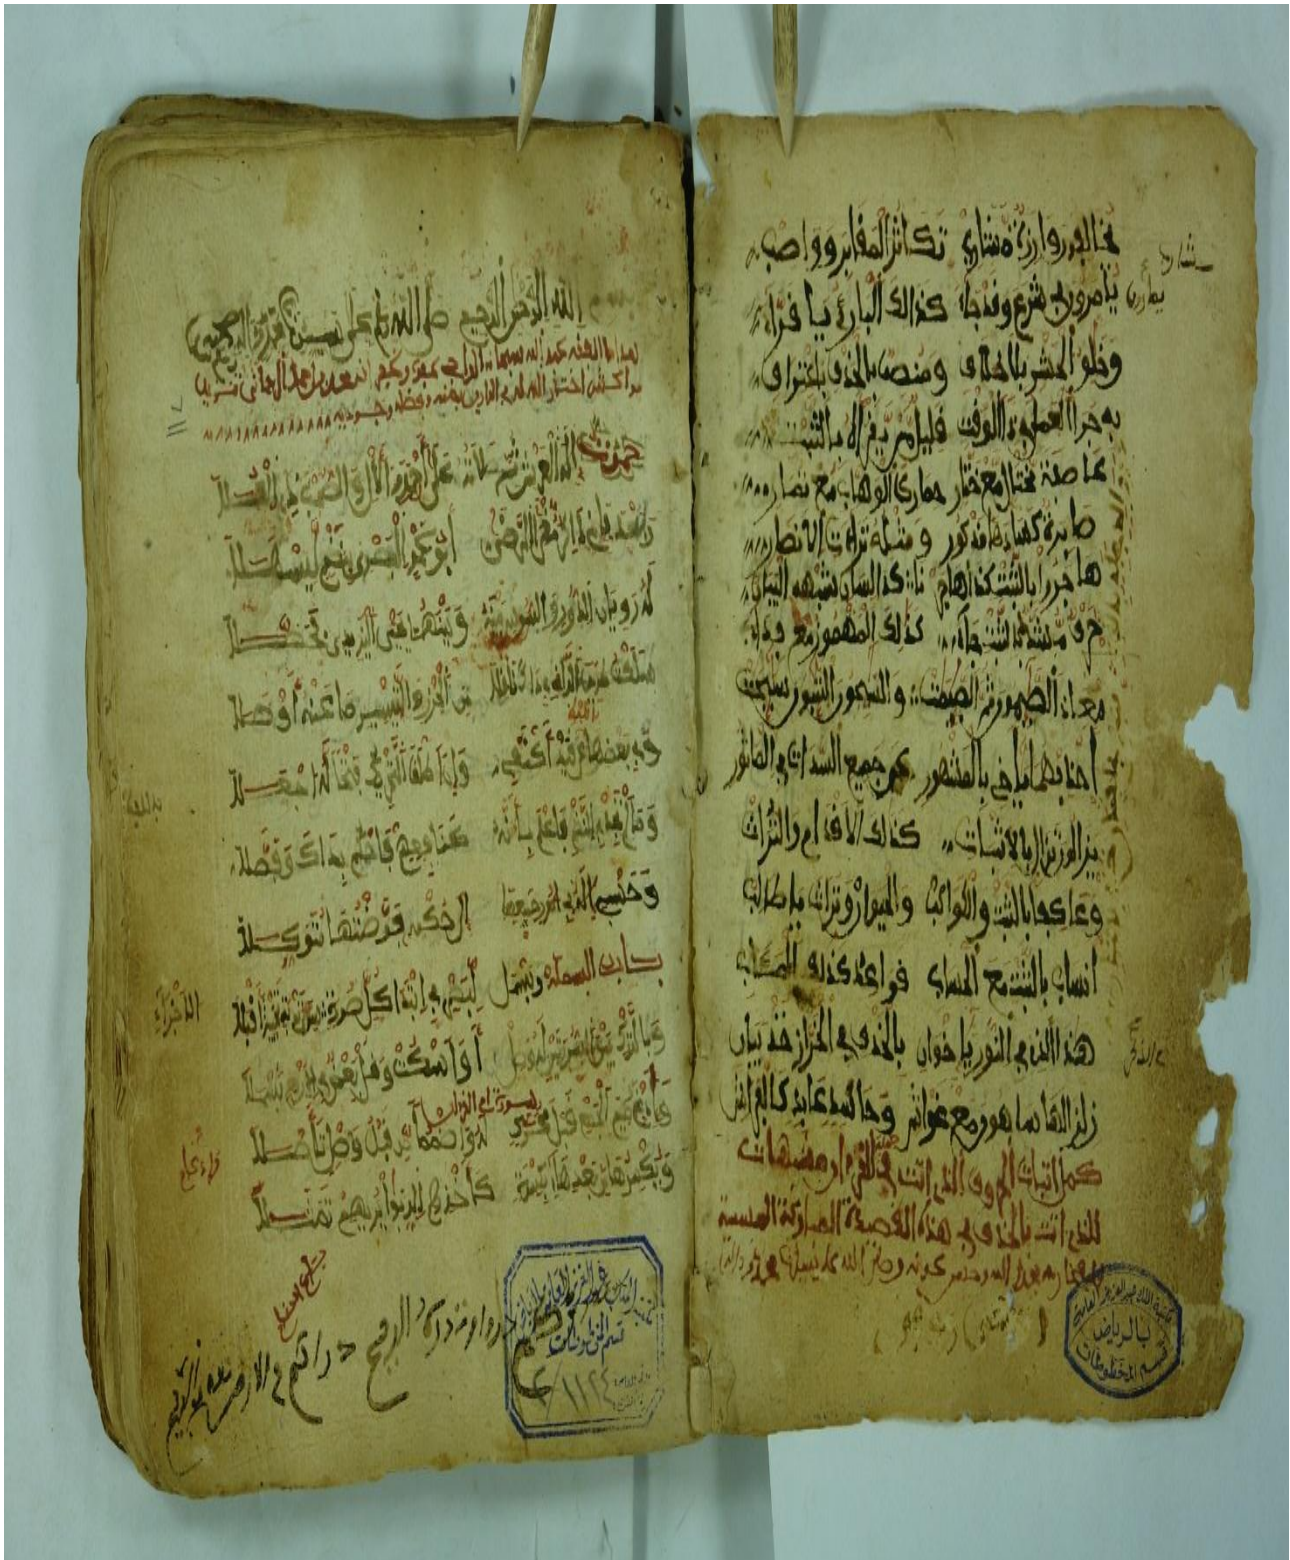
بسم الله الرحمن الرحيم صلى الله على سيدنا محمد وآله وصحبه

حمدت الله العزيز ثم صلاته على أحمد والآل والصحب والفضلا

أبو عمرو البصري نجم ليسهلا

وينهى في الريب تحصلا

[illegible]

وقالوا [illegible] فاعلم بأنه عن ابن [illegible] فاتم بذاك وفصلا

وخص الذي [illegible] الذكر قرضها توكلا

باب البسملة وبسمل بين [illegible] كل صورة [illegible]

أو اسكت وقل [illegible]

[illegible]

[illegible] كأخرى لليزيدي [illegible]

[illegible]

فخالف روا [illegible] تكاثر المقابر وواصب

يامر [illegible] وندا كذلك البار يا فرا

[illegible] ومنصب الحذف باختلاف

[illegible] الوقف فليأمر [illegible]

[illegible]

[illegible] ومثله تراث الأنصار

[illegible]

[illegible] كذلك المهموز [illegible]

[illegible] والمهمول الشبور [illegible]

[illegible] بالمنصور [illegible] جميع السدات والقاصر

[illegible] كذلك الأقدام والتراث

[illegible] والميراث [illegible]

انساب بالشيخ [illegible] فواعد كذلك المطالب

هذا الذي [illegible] بالحذف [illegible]

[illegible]

كمل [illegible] الحروف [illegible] القرآن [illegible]

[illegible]

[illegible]

مكتبة الملك عبد العزيز العامة بالرياض قسم المخطوطات

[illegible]

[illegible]